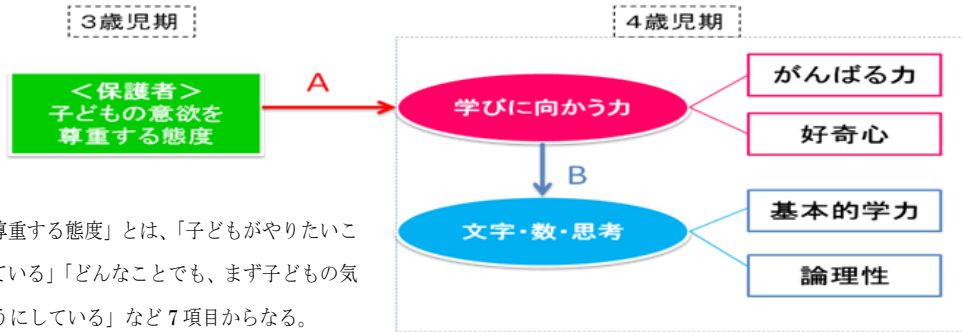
3歳児期

4歳児期

＜保護者＞
子どもの意欲を
尊重する態度

A

学びに向かう力

がんばる力

好奇心

B

文字・数・思考

基本的学力

論理性

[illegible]尊重する態度」とは、「子どもがやりたいこ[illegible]ている」「どんなことでも、まず子どもの気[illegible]うにしている」など7項目からなる。